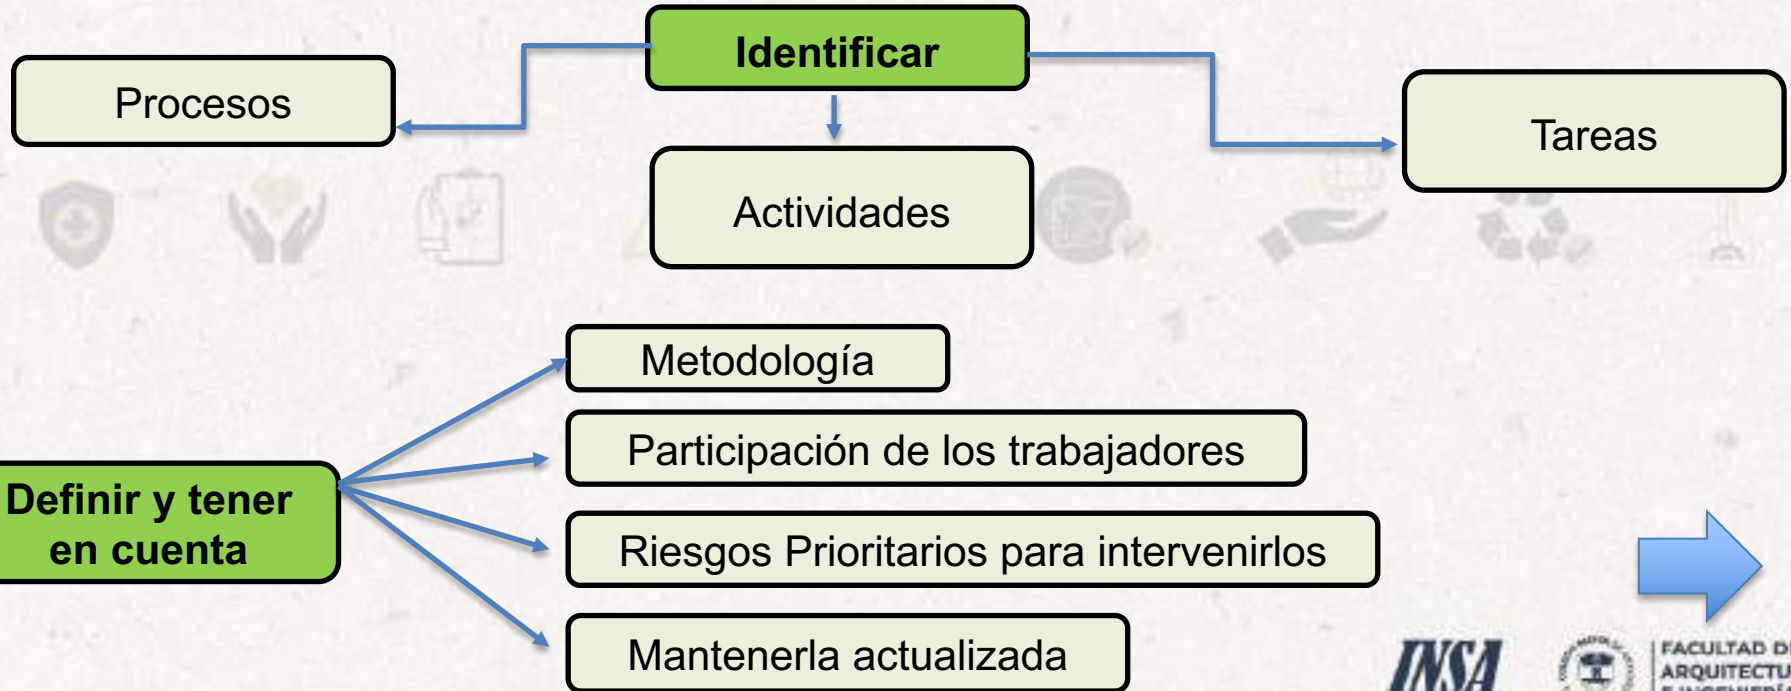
Identificar

Procesos

Actividades

Tareas

Definir y tener en cuenta

Metodología

Participación de los trabajadores

Riesgos Prioritarios para intervenirlos

Mantenerla actualizada

INSA

FACULTAD D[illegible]
ARQUITECTU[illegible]
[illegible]